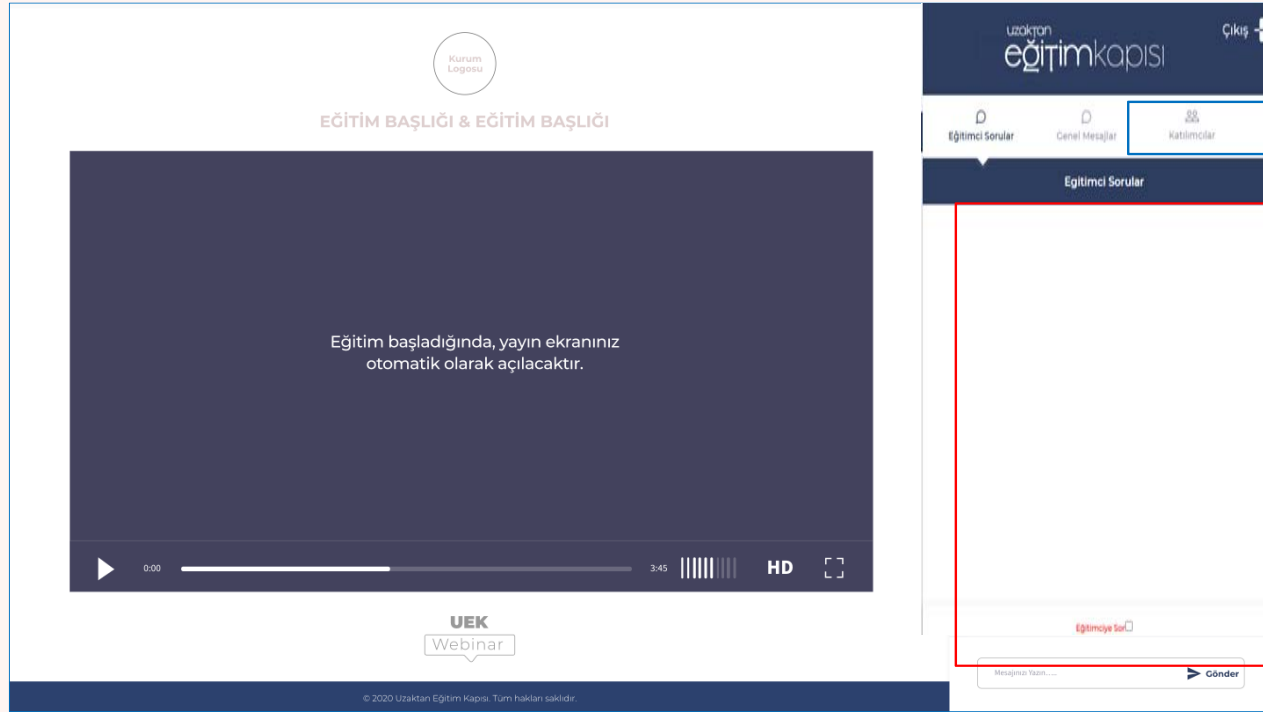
Kurum Logosu

EĞİTİM BAŞLIĞI & EĞİTİM BAŞLIĞI

Eğitim başladığında, yayın ekranınız otomatik olarak açılacaktır.

0:00

3:45

HD

UEK
Webinar

© 2020 Uzaktan Eğitim Kapısı. Tüm hakları saklıdır.

uzaktan eğitimkapısı

Çıkış

Eğitimci Sorular

Genel Mesajlar

Katılımcılar

Eğitimci Sorular

Eğitimciye Sor

Mesajınızı Yazın......

Gönder